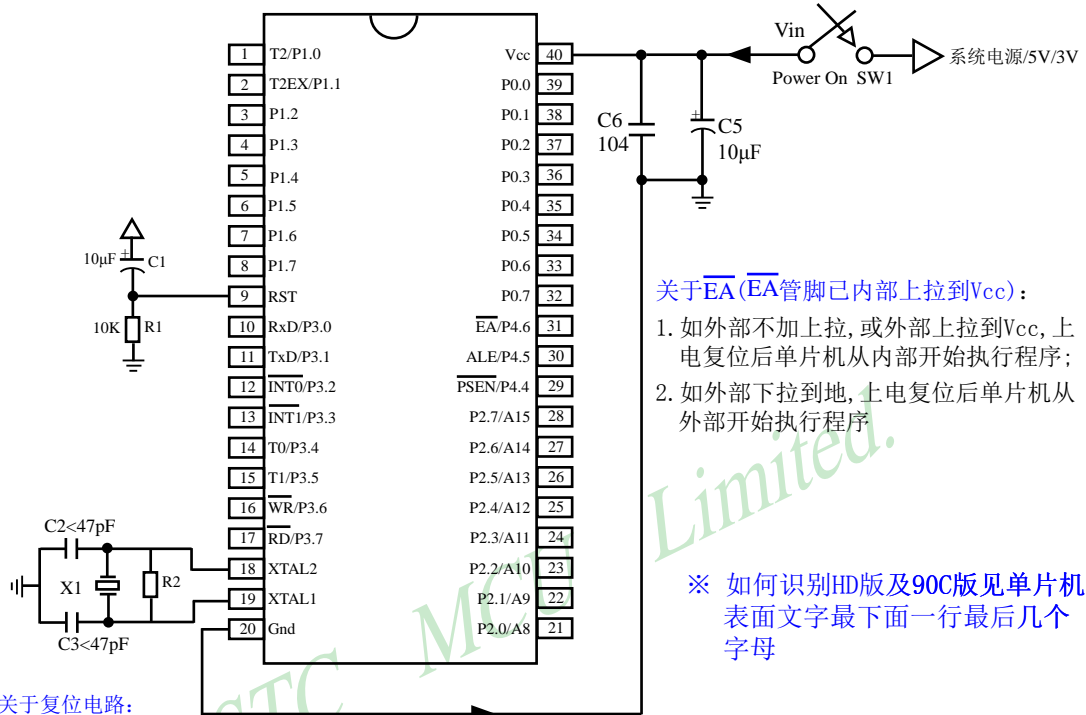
Vin
Power On SW1
系统电源/5V/3V
C6
104
C5
10μF
10μF
C1
10K R1
C2<47pF
X1
R2
C3<47pF

| | | | |
|---|---|---|---|
| 1 | T2/P1.0 | Vcc | 40 |
| 2 | T2EX/P1.1 | P0.0 | 39 |
| 3 | P1.2 | P0.1 | 38 |
| 4 | P1.3 | P0.2 | 37 |
| 5 | P1.4 | P0.3 | 36 |
| 6 | P1.5 | P0.4 | 35 |
| 7 | P1.6 | P0.5 | 34 |
| 8 | P1.7 | P0.6 | 33 |
| 9 | RST | P0.7 | 32 |
| 10 | RxD/P3.0 | $\overline{EA}$/P4.6 | 31 |
| 11 | TxD/P3.1 | ALE/P4.5 | 30 |
| 12 | $\overline{INT0}$/P3.2 | $\overline{PSEN}$/P4.4 | 29 |
| 13 | $\overline{INT1}$/P3.3 | P2.7/A15 | 28 |
| 14 | T0/P3.4 | P2.6/A14 | 27 |
| 15 | T1/P3.5 | P2.5/A13 | 26 |
| 16 | $\overline{WR}$/P3.6 | P2.4/A12 | 25 |
| 17 | $\overline{RD}$/P3.7 | P2.3/A11 | 24 |
| 18 | XTAL2 | P2.2/A10 | 23 |
| 19 | XTAL1 | P2.1/A9 | 22 |
| 20 | Gnd | P2.0/A8 | 21 |

关于$\overline{EA}$($\overline{EA}$管脚已内部上拉到Vcc):
1. 如外部不加上拉,或外部上拉到Vcc,上电复位后单片机从内部开始执行程序;
2. 如外部下拉到地,上电复位后单片机从外部开始执行程序

※ 如何识别HD版及90C版见单片机表面文字最下面一行最后几个字母

STC MCU Limited.

关于复位电路: